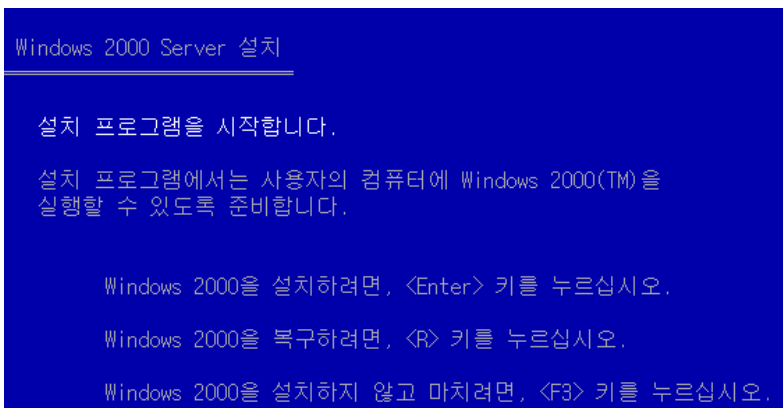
Windows 2000 Server 설치

설치 프로그램을 시작합니다.

설치 프로그램에서는 사용자의 컴퓨터에 Windows 2000(TM)을 실행할 수 있도록 준비합니다.

Windows 2000을 설치하려면, <Enter> 키를 누르십시오.

Windows 2000을 복구하려면, <R> 키를 누르십시오.

Windows 2000을 설치하지 않고 마치려면, <F3> 키를 누르십시오.